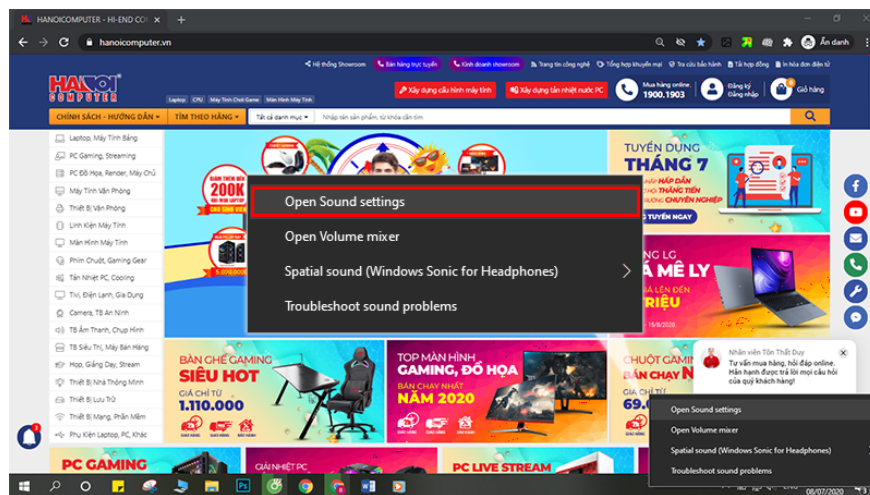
HANOICOMPUTER - HI-END CO

hanoicomputer.vn

Ẩn danh

Hệ thống Showroom | Bán hàng trực tuyến | Kinh doanh showroom | Trang tin công nghệ | Tổng hợp khuyến mại | Tin cửu bảo hành | Tài hợp đồng | Tra cứu | In hóa đơn điện tử

HANOI COMPUTER

Laptop | CPU | Máy Tính Chơi Game | Màn Hình Máy Tính

Xây dựng cấu hình máy tính | Xây dựng tản nhiệt nước PC

Mua hàng online 1900.1903

Đăng ký Đăng nhập

Giỏ hàng

CHÍNH SÁCH - HƯỚNG DẪN | TÌM THEO HÃNG | Tất cả danh mục | Nhập tên sản phẩm, từ khóa cần tìm

Laptop, Máy Tính Bảng
PC Gaming, Streaming
PC Đồ Họa, Render, Máy Chủ
Máy Tính Văn Phòng
Thiết Bị Văn Phòng
Linh Kiện Máy Tính
Màn Hình Máy Tính
Phím Chuột, Gaming Gear
Tản Nhiệt PC, Cooling
Tivi, Điện Lạnh, Gia Dụng
Camera, TB An Ninh
TB Âm Thanh, Chụp Hình
TB Siêu Thị, Máy Bán Hàng
Hop, Giảng Dạy, Stream
Thiết Bị Nhà Thông Minh
Thiết Bị Lưu Trữ
Thiết Bị Mạng, Phần Mềm
Phụ Kiện Laptop, PC, Khác

GIẢM THÊM ĐẾN 200K

Open Sound settings
Open Volume mixer
Spatial sound (Windows Sonic for Headphones)
Troubleshoot sound problems

TUYỂN DỤNG THÁNG 7
HẤP DẪN THĂNG TIẾN CHUYÊN NGHIỆP
TUYỂN NGAY

LG
MÊ LY
TRIỆU

BÀN GHẾ GAMING SIÊU HOT
GIÁ CHỈ TỪ 1.110.000

TOP MÀN HÌNH GAMING, ĐỒ HỌA
BÁN CHẠY NHẤT NĂM 2020

CHUỘT GAMING BÁN CHẠY
GIÁ CHỈ TỪ 69.

Nhân viên Tôn Thất Duy
Tư vấn mua hàng, hỗ trợ đáp online. Hân hạnh được trả lời mọi câu hỏi của quý khách hàng!

Open Sound settings
Open Volume mixer
Spatial sound (Windows Sonic for Headphones)
Troubleshoot sound problems

PC GAMING | GIẢI NHIỆT PC | PC LIVE STREAM

08/07/2020